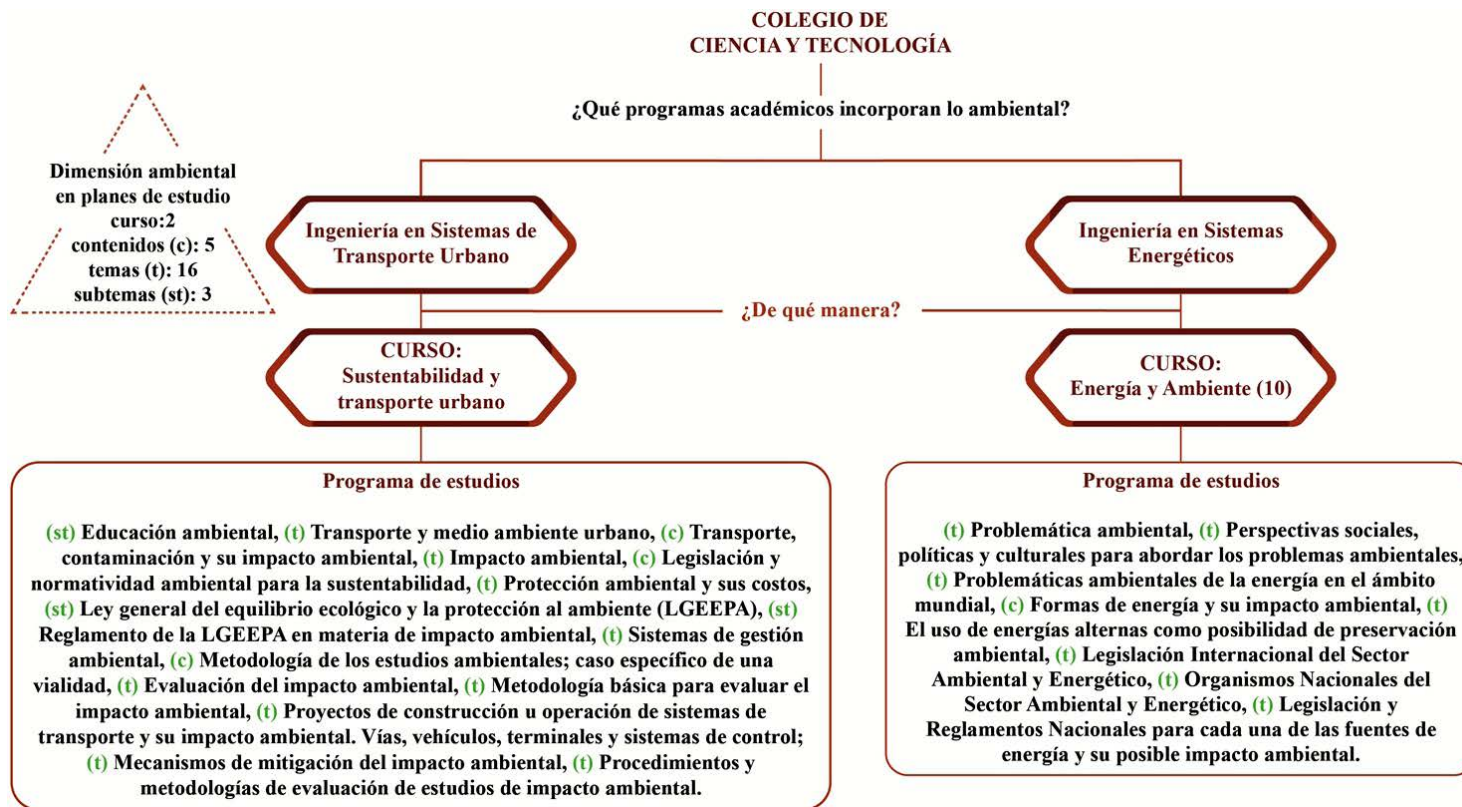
COLEGIO DE
CIENCIA Y TECNOLOGÍA

¿Qué programas académicos incorporan lo ambiental?

Dimensión ambiental en planes de estudio
curso:2
contenidos (c): 5
temas (t): 16
subtemas (st): 3

Ingeniería en Sistemas de Transporte Urbano

Ingeniería en Sistemas Energéticos

¿De qué manera?

CURSO:
Sustentabilidad y transporte urbano

CURSO:
Energía y Ambiente (10)

Programa de estudios

(st) Educación ambiental, (t) Transporte y medio ambiente urbano, (c) Transporte, contaminación y su impacto ambiental, (t) Impacto ambiental, (c) Legislación y normatividad ambiental para la sustentabilidad, (t) Protección ambiental y sus costos, (st) Ley general del equilibrio ecológico y la protección al ambiente (LGEEPA), (st) Reglamento de la LGEEPA en materia de impacto ambiental, (t) Sistemas de gestión ambiental, (c) Metodología de los estudios ambientales; caso específico de una vialidad, (t) Evaluación del impacto ambiental, (t) Metodología básica para evaluar el impacto ambiental, (t) Proyectos de construcción u operación de sistemas de transporte y su impacto ambiental. Vías, vehículos, terminales y sistemas de control; (t) Mecanismos de mitigación del impacto ambiental, (t) Procedimientos y metodologías de evaluación de estudios de impacto ambiental.

Programa de estudios

(t) Problemática ambiental, (t) Perspectivas sociales, políticas y culturales para abordar los problemas ambientales, (t) Problemáticas ambientales de la energía en el ámbito mundial, (c) Formas de energía y su impacto ambiental, (t) El uso de energías alternas como posibilidad de preservación ambiental, (t) Legislación Internacional del Sector Ambiental y Energético, (t) Organismos Nacionales del Sector Ambiental y Energético, (t) Legislación y Reglamentos Nacionales para cada una de las fuentes de energía y su posible impacto ambiental.